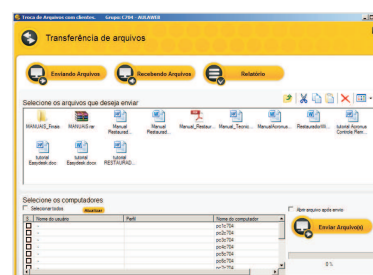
Troca de Arquivos com clientes. Grupo: C704 - AULAWEB

Transferência de arquivos

Enviando Arquivos

Recebendo Arquivos

Relatório

Selecione os arquivos que deseja enviar

MANUAIS_Finais

MANUAIS rar

Manual Restaurad...

Manual Restaurad...

Manual_Restaur...

Manual_Tecnic...

ManualAcronus...

RestauradorW...

tutorial Acronus Controle Rem...

tutorial Easydesk.doc

tutorial Easydesk.doc

tutorial RESTAURAD...

Selecione os computadores

Selecionar todos

Atualizar

| Nome do usuário | Perfil | Nome do computador |
|---|---|---|
| | | pc1c704 |
| | | pc2c704 |
| | | pc3c704 |
| | | pc4c704 |
| | | pc5c704 |
| | | pc6c704 |
| | | pc7c704 |

Abrir arquivo após envio

Enviar Arquivo(s)

0%